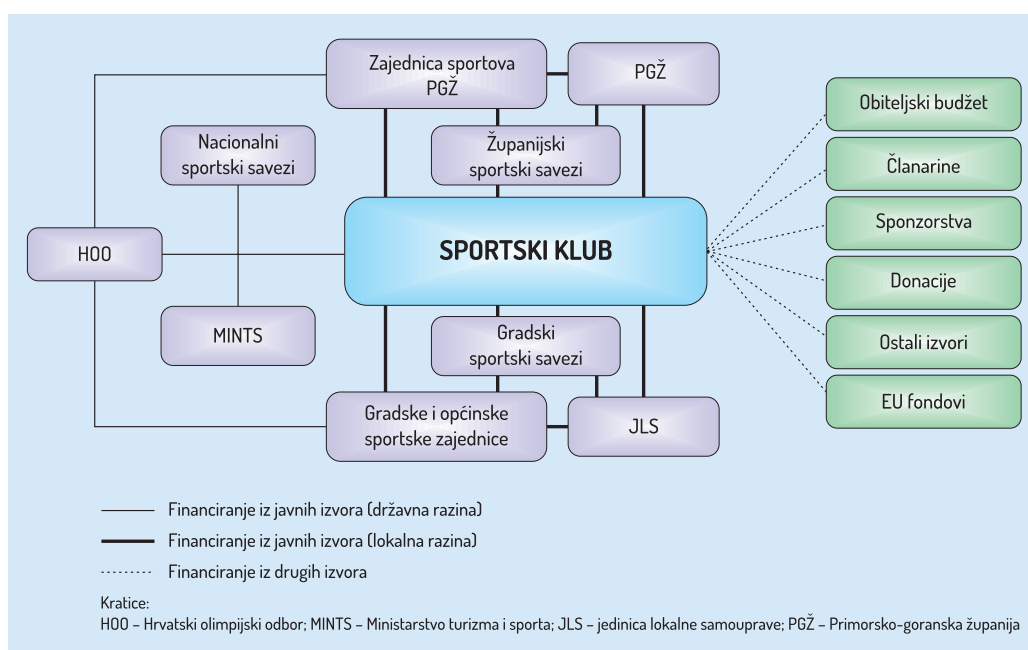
Zajednica sportova PGŽ

PGŽ

Nacionalni sportski savezi

Županijski sportski savezi

HOO

SPORTSKI KLUB

MINTS

Gradski sportski savezi

Gradske i općinske sportske zajednice

JLS

Obiteljski budžet

Članarine

Sponzorstva

Donacije

Ostali izvori

EU fondovi

Financiranje iz javnih izvora (državna razina)

Financiranje iz javnih izvora (lokalna razina)

Financiranje iz drugih izvora

Kratice:
HOO – Hrvatski olimpijski odbor; MINTS – Ministarstvo turizma i sporta; JLS – jedinica lokalne samouprave; PGŽ – Primorsko-goranska županija